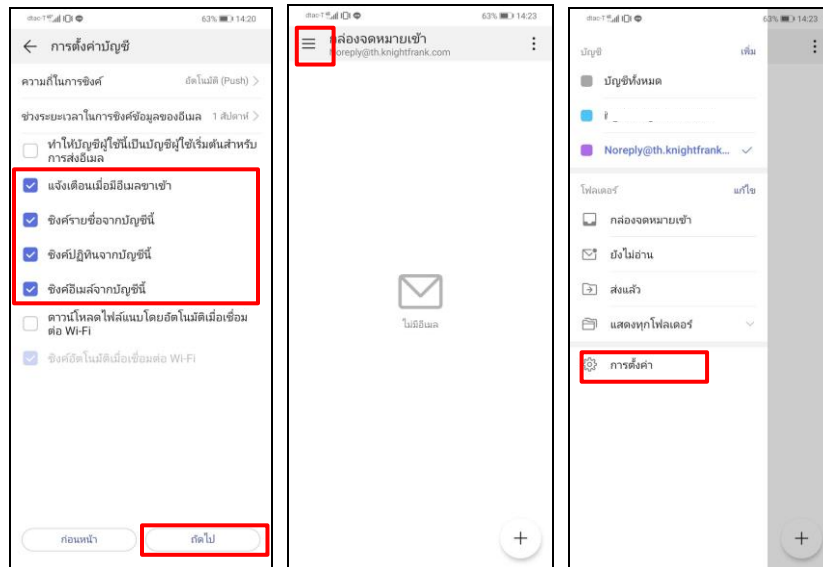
dtac-T 63% 14:20

← การตั้งค่าบัญชี

ความถี่ในการซิงค์ อัตโนมัติ (Push) >

ช่วงระยะเวลาในการซิงค์ข้อมูลของอีเมล 1 สัปดาห์ >

ทำให้บัญชีผู้ใช้นี้เป็นบัญชีผู้ใช้เริ่มต้นสำหรับการส่งอีเมล

แจ้งเตือนเมื่อมีอีเมลขาเข้า

ซิงค์รายชื่อจากบัญชีนี้

ซิงค์ปฏิทินจากบัญชีนี้

ซิงค์อีเมลจากบัญชีนี้

ดาวน์โหลดไฟล์แนบโดยอัตโนมัติเมื่อเชื่อมต่อ Wi-Fi

ซิงค์อัตโนมัติเมื่อเชื่อมต่อ Wi-Fi

ก่อนหน้า

ถัดไป

dtac-T 63% 14:23

กล่องจดหมายเข้า
noreply@th.knightfrank.com

ไม่มีอีเมล

+

dtac-T 63% 14:23

บัญชี เพิ่ม

บัญชีทั้งหมด

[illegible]

Noreply@th.knightfrank...

โฟลเดอร์ แก้ไข

กล่องจดหมายเข้า

ยังไม่อ่าน

ส่งแล้ว

แสดงทุกโฟลเดอร์

การตั้งค่า

+